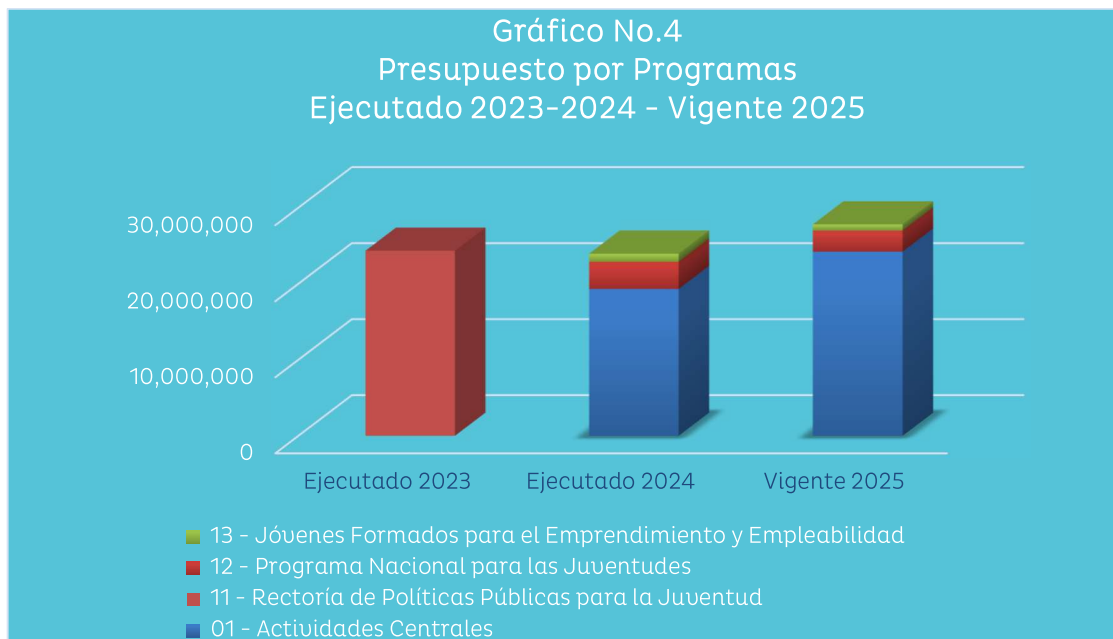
Gráfico No.4
Presupuesto por Programas
Ejecutado 2023-2024 - Vigente 2025

30,000,000
20,000,000
10,000,000
0

Ejecutado 2023
Ejecutado 2024
Vigente 2025

13 - Jóvenes Formados para el Emprendimiento y Empleabilidad
12 - Programa Nacional para las Juventudes
11 - Rectoría de Políticas Públicas para la Juventud
01 - Actividades Centrales